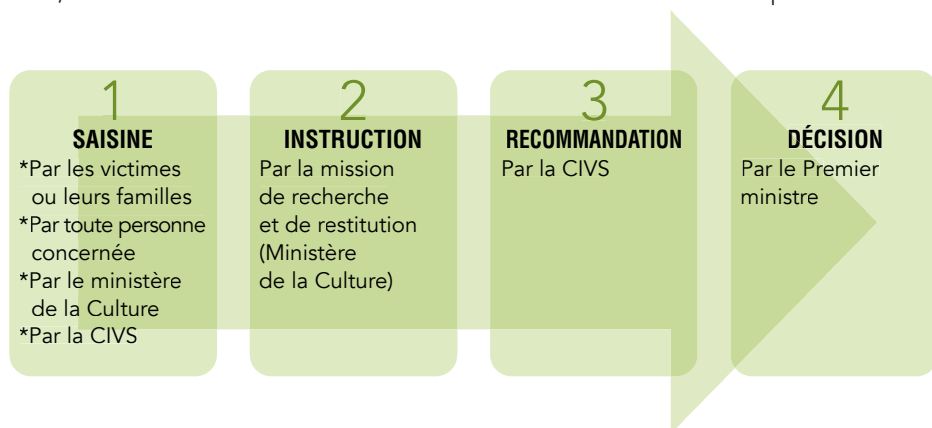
1
SAISINE
*Par les victimes ou leurs familles
*Par toute personne concernée
*Par le ministère de la Culture
*Par la CIVS

2
INSTRUCTION
Par la mission de recherche et de restitution (Ministère de la Culture)

3
RECOMMANDATION
Par la CIVS

4
DÉCISION
Par le Premier ministre